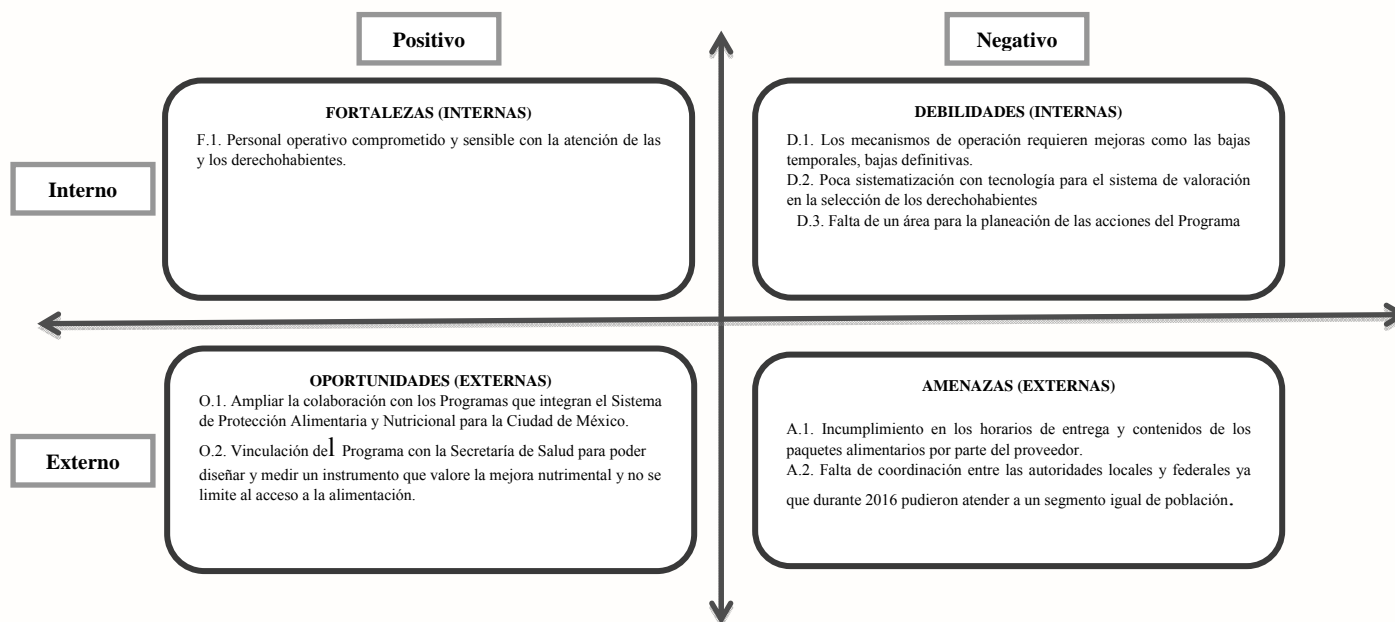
Positivo

Negativo

Interno

FORTALEZAS (INTERNAS)

F.1. Personal operativo comprometido y sensible con la atención de las y los derechohabientes.

DEBILIDADES (INTERNAS)

D.1. Los mecanismos de operación requieren mejoras como las bajas temporales, bajas definitivas.
D.2. Poca sistematización con tecnología para el sistema de valoración en la selección de los derechohabientes
D.3. Falta de un área para la planeación de las acciones del Programa

Externo

OPORTUNIDADES (EXTERNAS)

O.1. Ampliar la colaboración con los Programas que integran el Sistema de Protección Alimentaria y Nutricional para la Ciudad de México.

O.2. Vinculación del Programa con la Secretaría de Salud para poder diseñar y medir un instrumento que valore la mejora nutrimental y no se limite al acceso a la alimentación.

AMENAZAS (EXTERNAS)

A.1. Incumplimiento en los horarios de entrega y contenidos de los paquetes alimentarios por parte del proveedor.
A.2. Falta de coordinación entre las autoridades locales y federales ya que durante 2016 pudieron atender a un segmento igual de población.